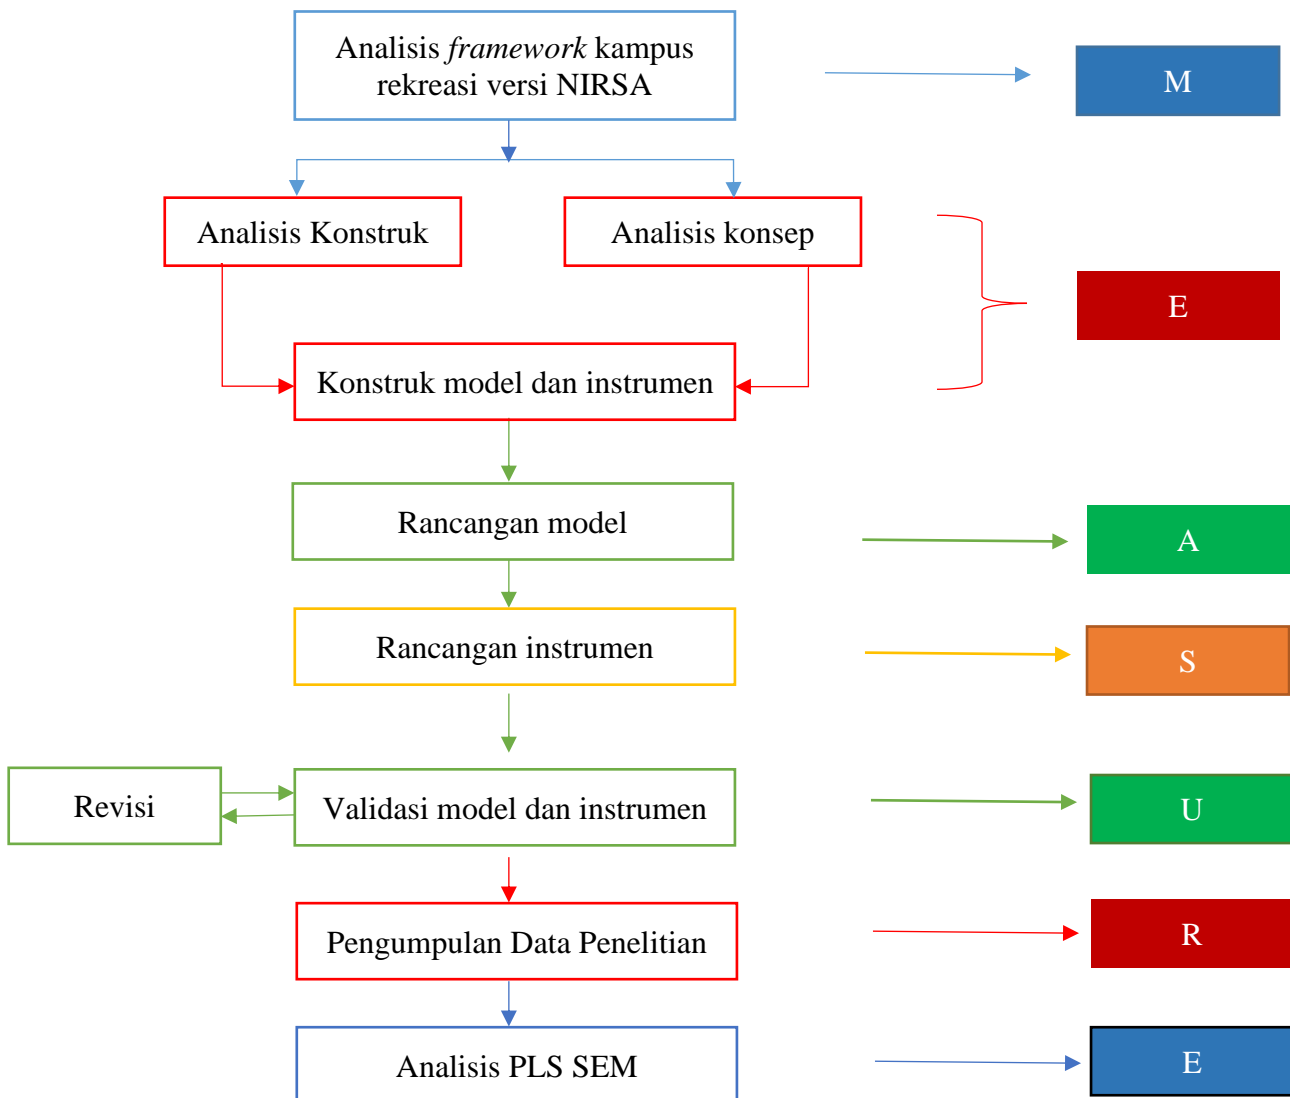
Analisis *framework* kampus rekreasi versi NIRSA

M

Analisis Konstruk

Analisis konsep

E

Konstruk model dan instrumen

Rancangan model

A

Rancangan instrumen

S

Revisi

Validasi model dan instrumen

U

Pengumpulan Data Penelitian

R

Analisis PLS SEM

E